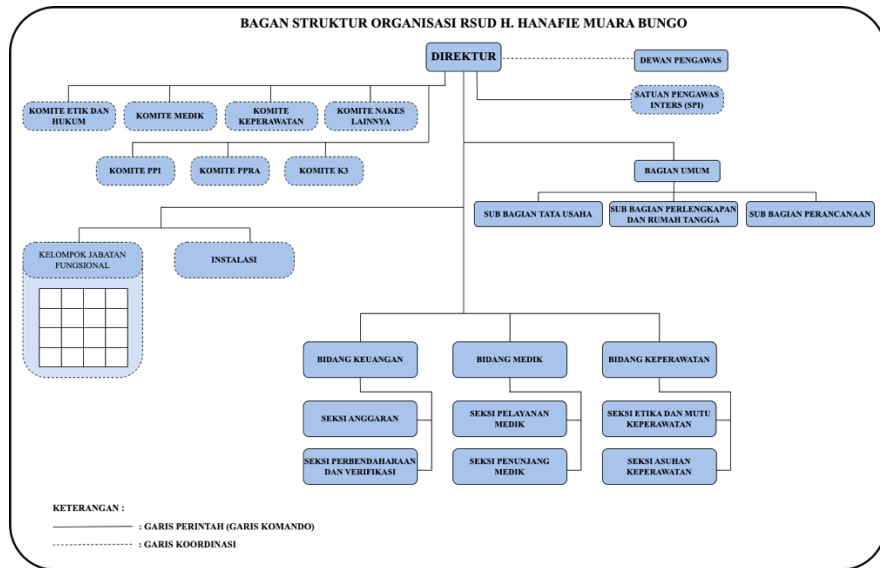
BAGAN STRUKTUR ORGANISASI RSUD H. HANAFIE MUARA BUNGO

DIREKTUR

DEWAN PENGAWAS

SATUAN PENGAWAS INTERS (SPI)

KOMITE ETIK DAN HUKUM

KOMITE MEDIK

KOMITE KEPERAWATAN

KOMITE NAKES LAINNYA

KOMITE PPI

KOMITE PPRA

KOMITE K3

BAGIAN UMUM

SUB BAGIAN TATA USAHA

SUB BAGIAN PERLENGKAPAN DAN RUMAH TANGGA

SUB BAGIAN PERANCANAAN

KELOMPOK JABATAN FUNGSIONAL

INSTALASI

BIDANG KEUANGAN

SEKSI ANGGARAN

SEKSI PERBENDAHARAAN DAN VERIFIKASI

BIDANG MEDIK

SEKSI PELAYANAN MEDIK

SEKSI PENUNJANG MEDIK

BIDANG KEPERAWATAN

SEKSI ETIKA DAN MUTU KEPERAWATAN

SEKSI ASUHAN KEPERAWATAN

KETERANGAN :

: GARIS PERINTAH (GARIS KOMANDO)

: GARIS KOORDINASI